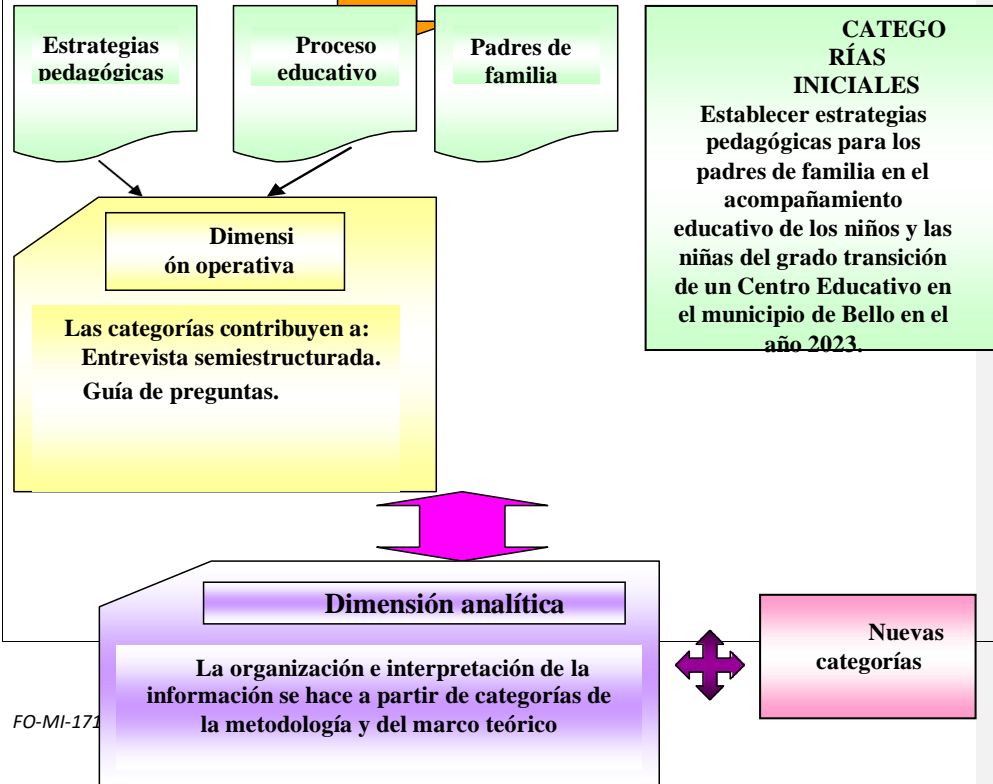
Estrategias pedagógicas

Proceso educativo

Padres de familia

CATEGO RÍAS INICIALES
Establecer estrategias pedagógicas para los padres de familia en el acompañamiento educativo de los niños y las niñas del grado transición de un Centro Educativo en el municipio de Bello en el año 2023.

Dimensi ón operativa

Las categorías contribuyen a:
Entrevista semiestructurada.
Guía de preguntas.

Dimensión analítica

La organización e interpretación de la información se hace a partir de categorías de la metodología y del marco teórico

Nuevas categorías

FO-MI-171